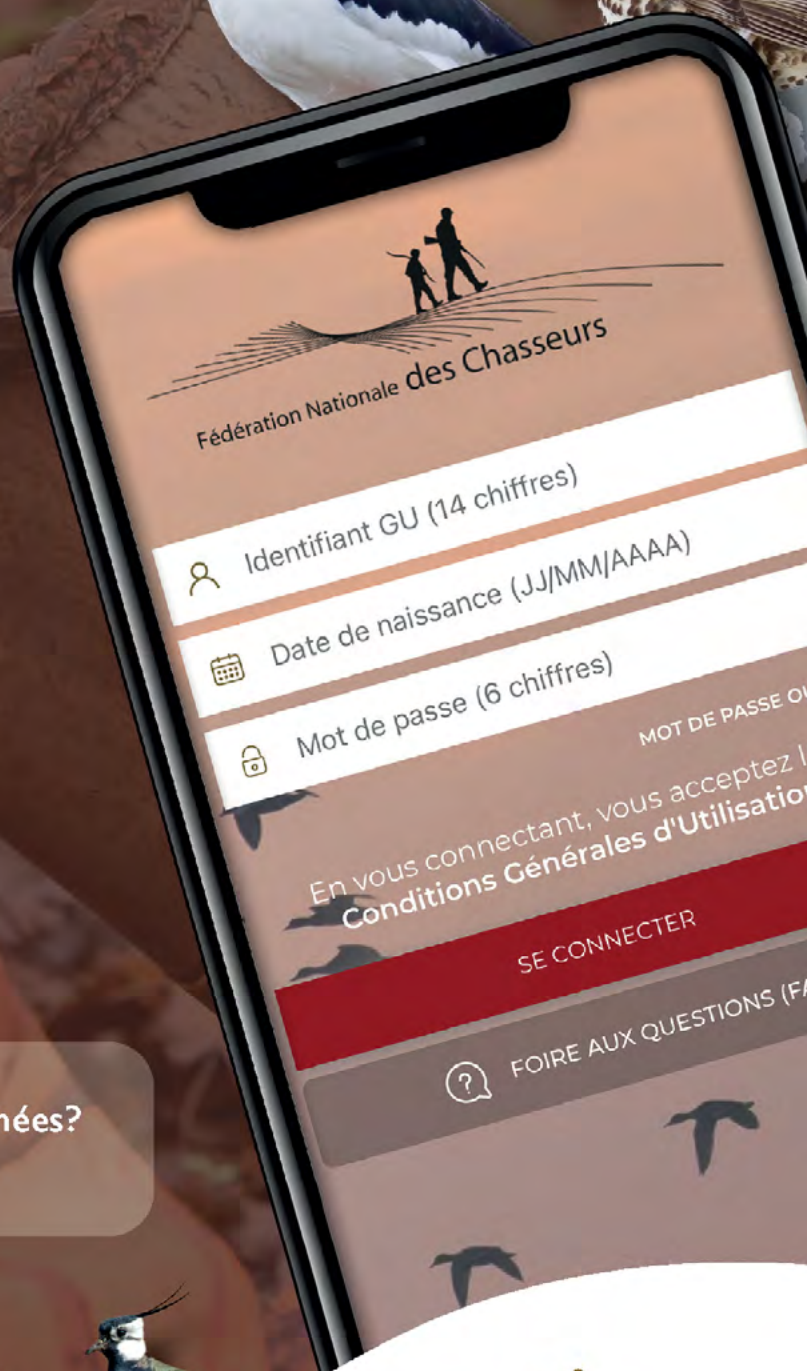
Fédération Nationale des Chasseurs

Identifiant GU (14 chiffres)

Date de naissance (JJ/MM/AAAA)

Mot de passe (6 chiffres)

MOT DE PASSE OU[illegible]

En vous connectant, vous acceptez l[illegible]
Conditions Générales d'Utilisatio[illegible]

SE CONNECTER

FOIRE AUX QUESTIONS (FA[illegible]

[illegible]nées?